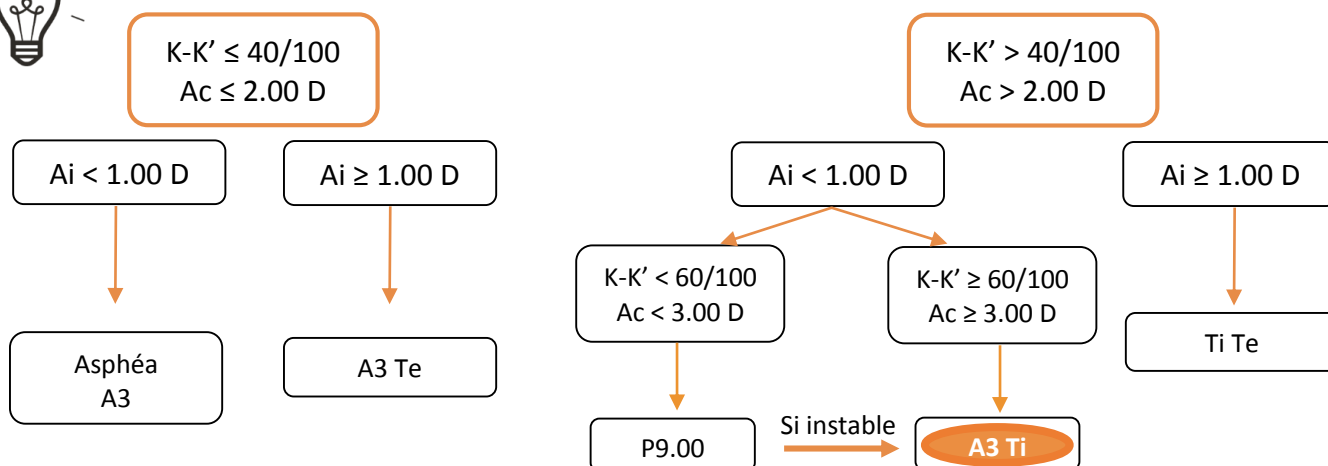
K-K’ ≤ 40/100
Ac ≤ 2.00 D

Ai < 1.00 D

Ai ≥ 1.00 D

Asphéa
A3

A3 Te

K-K’ > 40/100
Ac > 2.00 D

Ai < 1.00 D

Ai ≥ 1.00 D

K-K’ < 60/100
Ac < 3.00 D

K-K’ ≥ 60/100
Ac ≥ 3.00 D

Ti Te

P9.00

Si instable

A3 Ti